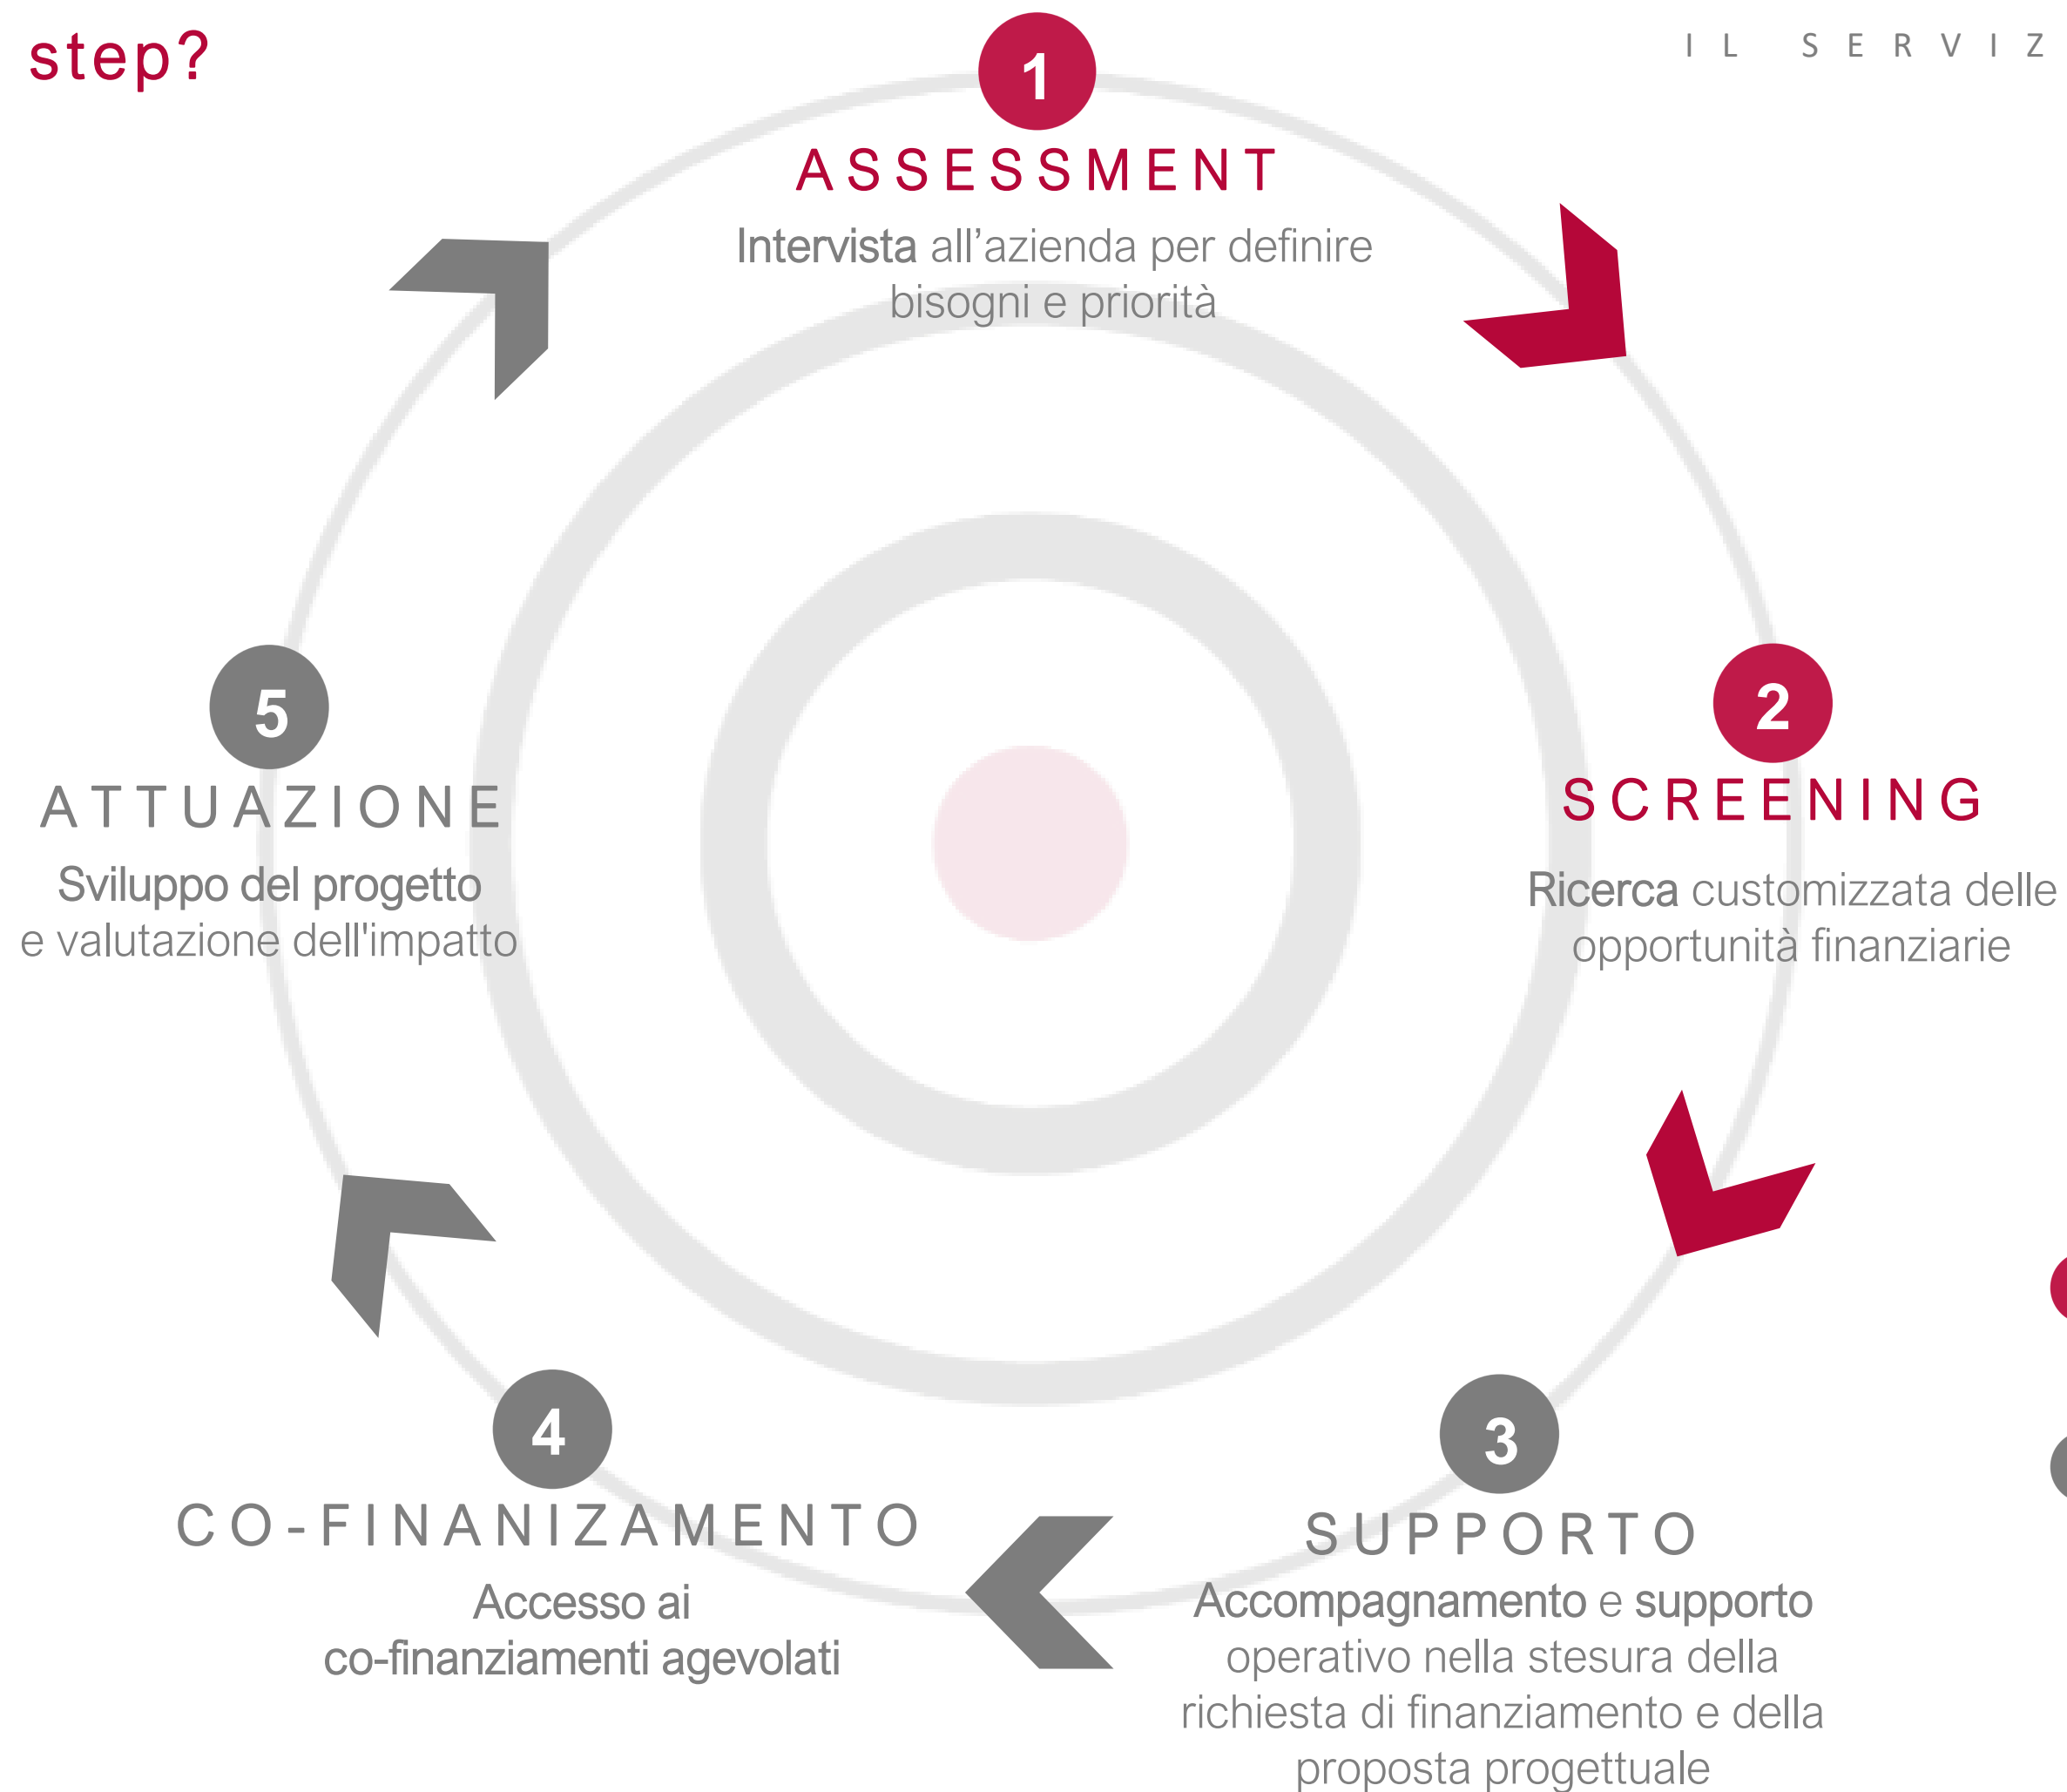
step?

I L S E R V I Z

1
ASSESSMENT
Intervista all'azienda per definire bisogni e priorità

2
SCREENING
Ricerca customizzata delle opportunità finanziarie

3
SUPPORTO
Accompagnamento e supporto operativo nella stesura della richiesta di finanziamento e della proposta progettuale

4
CO-FINANIZAMENTO
Accesso ai co-finanziamenti agevolati

5
ATTUAZIONE
Sviluppo del progetto e valutazione dell'impatto